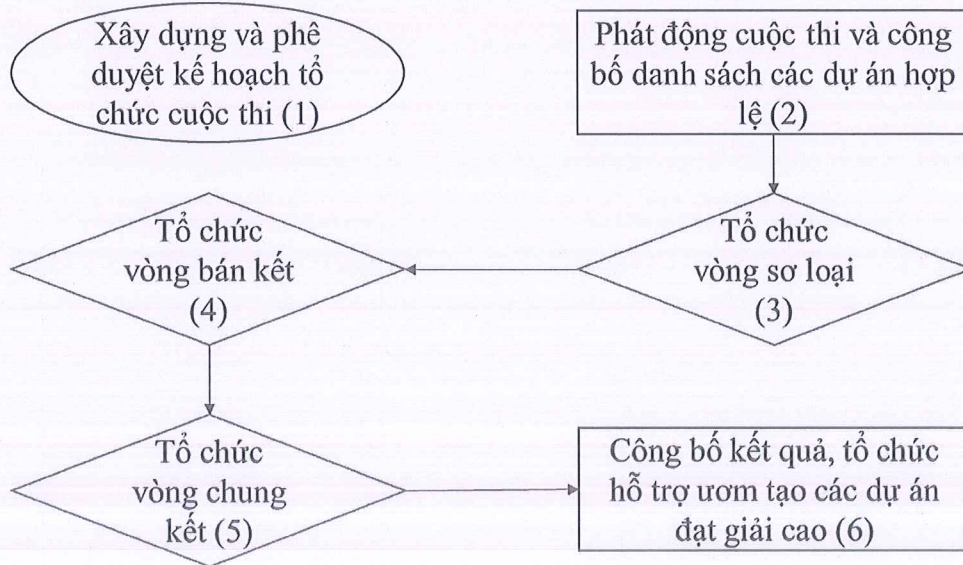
Xây dựng và phê duyệt kế hoạch tổ chức cuộc thi (1)

Phát động cuộc thi và công bố danh sách các dự án hợp lệ (2)

Tổ chức vòng bán kết (4)

Tổ chức vòng sơ loại (3)

Tổ chức vòng chung kết (5)

Công bố kết quả, tổ chức hỗ trợ ươm tạo các dự án đạt giải cao (6)